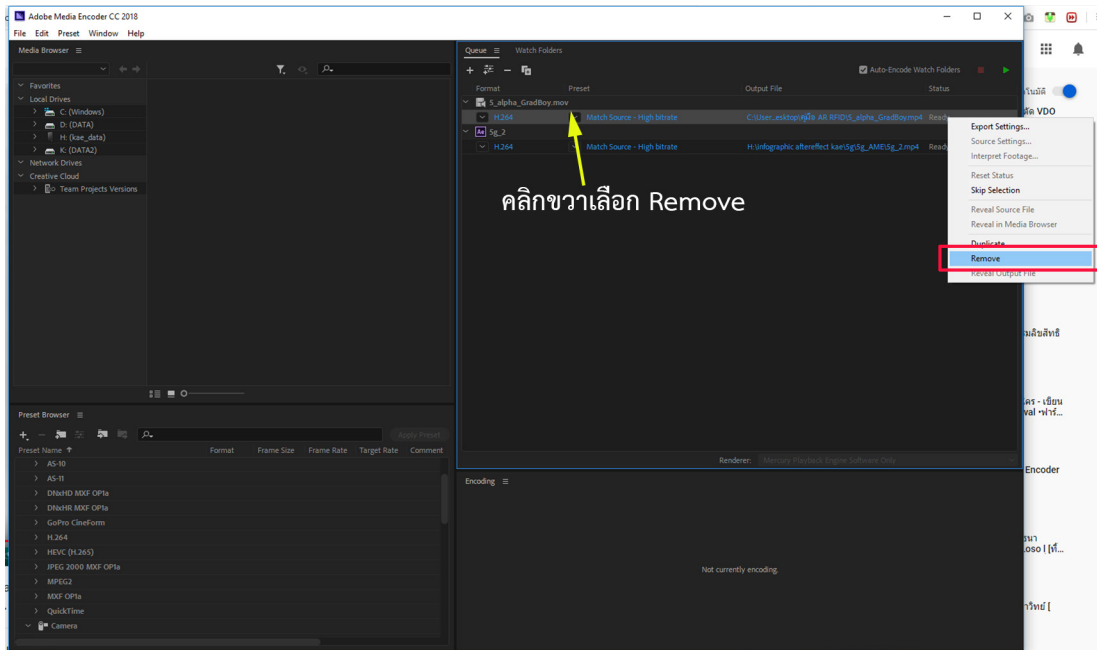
Adobe Media Encoder CC 2018

File Edit Preset Window Help

Media Browser

Favorites
Local Drives
C: (Windows)
D: (DATA)
H: (kae_data)
K: (DATA2)
Network Drives
Creative Cloud
Team Projects Versions

Preset Browser

Apply Preset

| Preset Name | Format | Frame Size | Frame Rate | Target Rate | Comment |
|---|---|---|---|---|---|

AS-10
AS-11
DNxHD MXF OP1a
DNxHR MXF OP1a
GoPro CineForm
H.264
HEVC (H.265)
JPEG 2000 MXF OP1a
MPEG2
MXF OP1a
QuickTime
Camera

Queue Watch Folders

Auto-Encode Watch Folders

| Format | Preset | Output File | Status |
|---|---|---|---|
| 5_alpha_GradBoy.mov | | | |
| H.264 | Match Source - High bitrate | C:\User...esktop\คู่มือ AR RFID\5_alpha_GradBoy.mp4 | Ready |
| 5g_2 | | | |
| H.264 | Match Source - High bitrate | H:\infographic aftereffect kae\5g\5g_AME\5g_2.mp4 | Ready |

คลิกขวาเลือก Remove

Export Settings...
Source Settings...
Interpret Footage...
Reset Status
Skip Selection
Reveal Source File
Reveal in Media Browser
Duplicate
Remove
Reveal Output File

Renderer: Mercury Playback Engine Software Only

Encoding

Not currently encoding.

โนมัติ
ตัด VDO
มลิขสิทธิ
คร - เขียน
val •พาร์...
Encoder
ธนา
Loso | [ที่...
าวิทย์ [